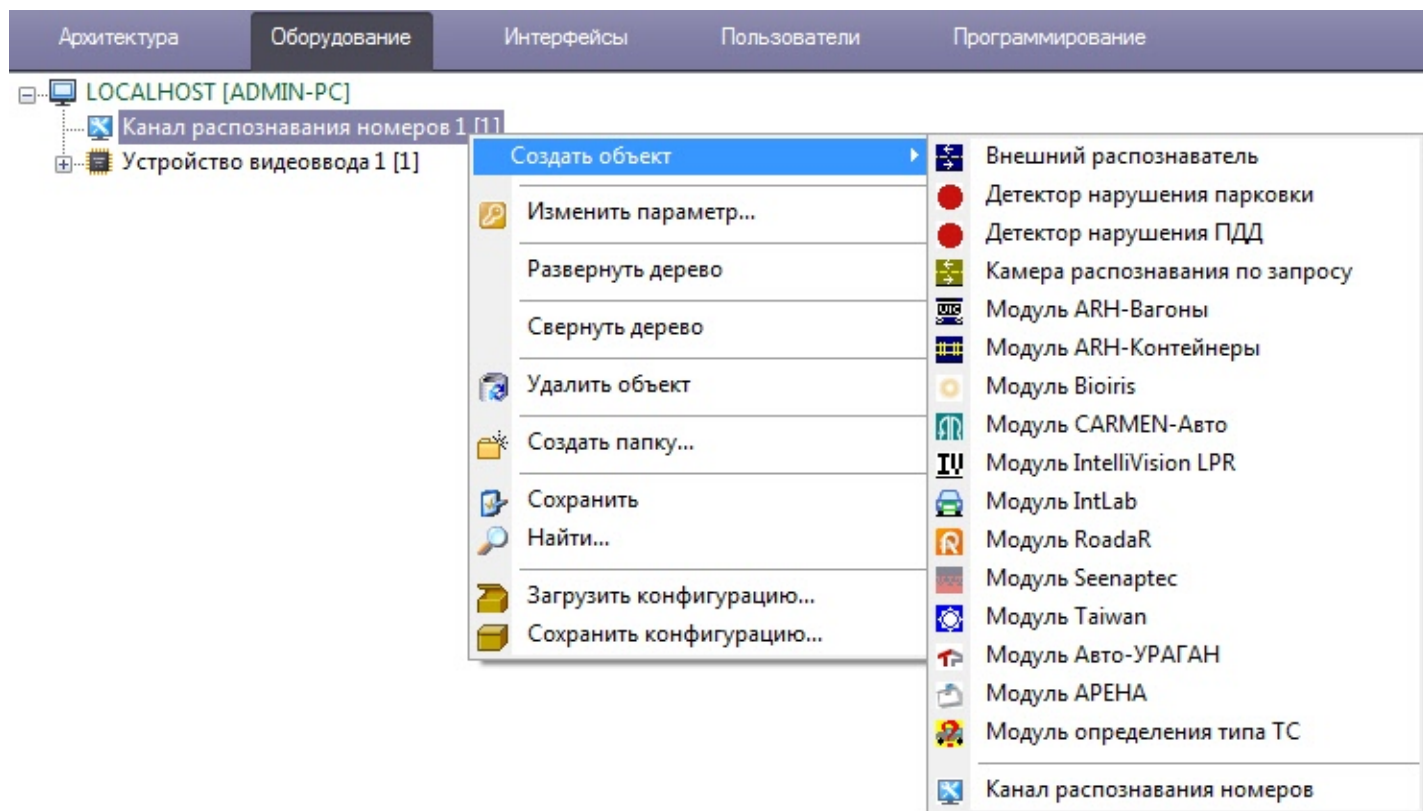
Архитектура Оборудование Интерфейсы Пользователи Программирование

LOCALHOST [ADMIN-PC]
Канал распознавания номеров 1 [1]
Устройство видеоввода 1 [1]

Создать объект
Изменить параметр...
Развернуть дерево
Свернуть дерево
Удалить объект
Создать папку...
Сохранить
Найти...
Загрузить конфигурацию...
Сохранить конфигурацию...

Внешний распознаватель
Детектор нарушения парковки
Детектор нарушения ПДД
Камера распознавания по запросу
Модуль ARH-Вагоны
Модуль ARH-Контейнеры
Модуль Bioiris
Модуль CARMEN-Авто
Модуль IntelliVision LPR
Модуль IntLab
Модуль RoadaR
Модуль Seenaptec
Модуль Taiwan
Модуль Авто-УРАГАН
Модуль АРЕНА
Модуль определения типа ТС
Канал распознавания номеров